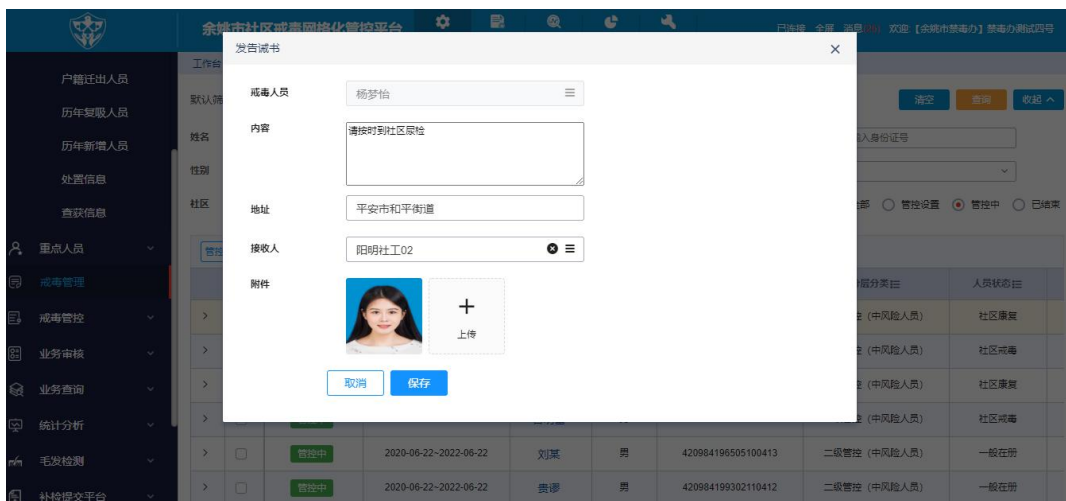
余姚市社区戒毒网络化管控平台

已连接 全屏 消息 欢迎【余姚市禁毒办】禁毒办测试四号

户籍迁出人员
历年复吸人员
历年新增人员
处置信息
查获信息
重点人员
戒毒管理
戒毒管控
业务审核
业务查询
统计分析
毛发检测
补校提交平台

工作台
默认筛
姓名
性别
社区

清空 查询 收起

人身份证号

部 管控设置 管控中 已结束

分级分类 人员状态

(中风险人员) 社区康复
(中风险人员) 社区戒毒
(中风险人员) 社区康复
(中风险人员) 社区戒毒

发告诫书

戒毒人员 杨梦怡
内容 请按时到社区尿检
地址 平安市和平街道
接收人 阳明社工02
附件
上传

取消 保存

| | | 管控中 | 2020-06-22~2022-06-22 | 刘某 | 男 | 420984196505100413 | 二级管控（中风险人员） | 一般在册 |
|---|---|---|---|---|---|---|---|---|
| | | 管控中 | 2020-06-22~2022-06-22 | 贵谚 | 男 | 420984199302110412 | 二级管控（中风险人员） | 一般在册 |